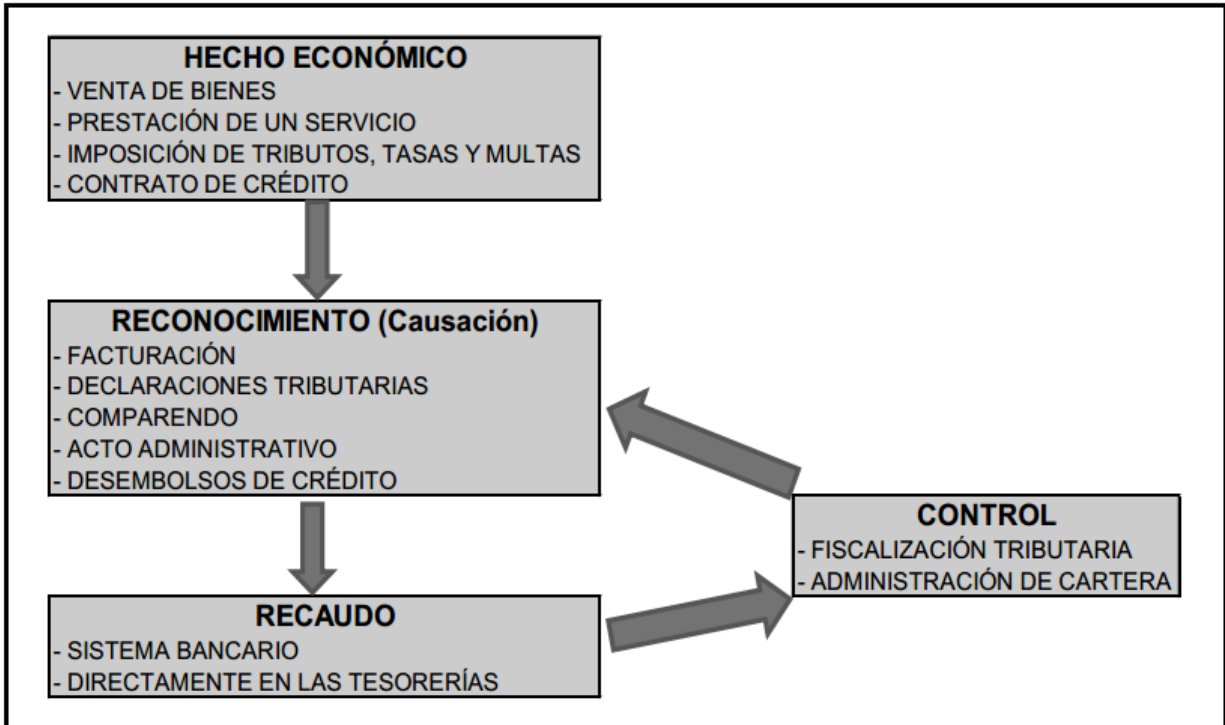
HECHO ECONÓMICO
- VENTA DE BIENES
- PRESTACIÓN DE UN SERVICIO
- IMPOSICIÓN DE TRIBUTOS, TASAS Y MULTAS
- CONTRATO DE CRÉDITO

RECONOCIMIENTO (Causación)
- FACTURACIÓN
- DECLARACIONES TRIBUTARIAS
- COMPARENDO
- ACTO ADMINISTRATIVO
- DESEMBOLSOS DE CRÉDITO

RECAUDO
- SISTEMA BANCARIO
- DIRECTAMENTE EN LAS TESORERÍAS

CONTROL
- FISCALIZACIÓN TRIBUTARIA
- ADMINISTRACIÓN DE CARTERA